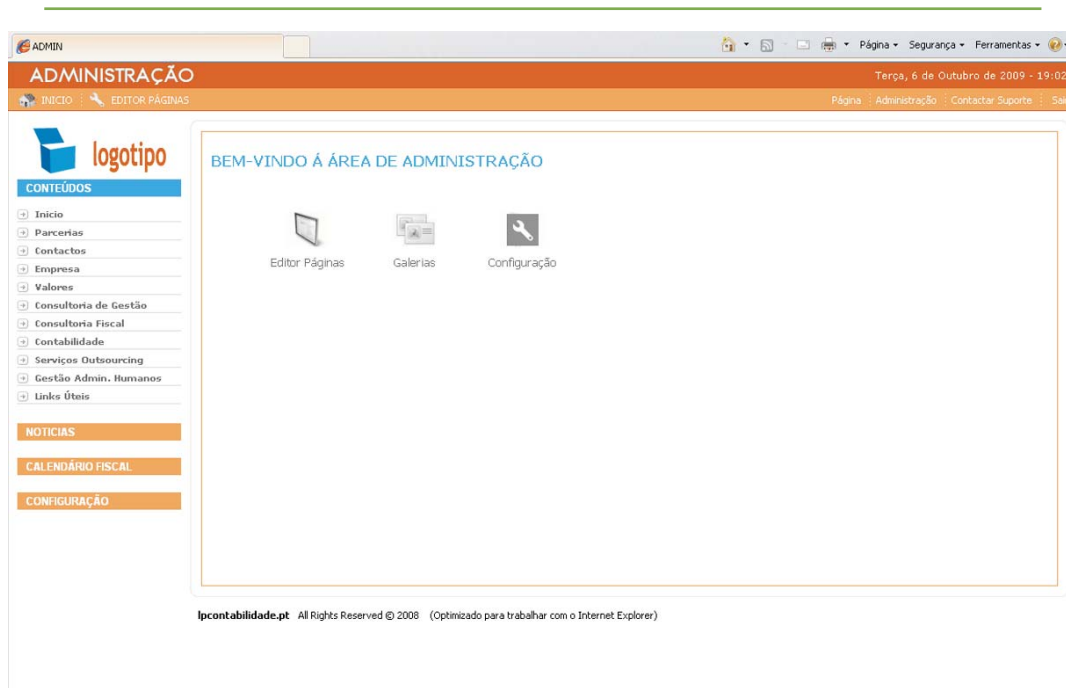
ADMIN

Página ▾ Segurança ▾ Ferramentas ▾

ADMINISTRAÇÃO

Terça, 6 de Outubro de 2009 - 19:02

INICIO | EDITOR PÁGINAS

Página | Administração | Contactar Suporte | Sai

logotipo

CONTEÚDOS

Inicio
Parcerias
Contactos
Empresa
Valores
Consultoria de Gestão
Consultoria Fiscal
Contabilidade
Serviços Outsourcing
Gestão Admin. Humanos
Links Úteis

NOTICIAS

CALENDÁRIO FISCAL

CONFIGURAÇÃO

BEM-VINDO Á ÁREA DE ADMINISTRAÇÃO

Editor Páginas
Galerias
Configuração

lpcontabilidade.pt All Rights Reserved © 2008 (Optimizado para trabalhar com o Internet Explorer)